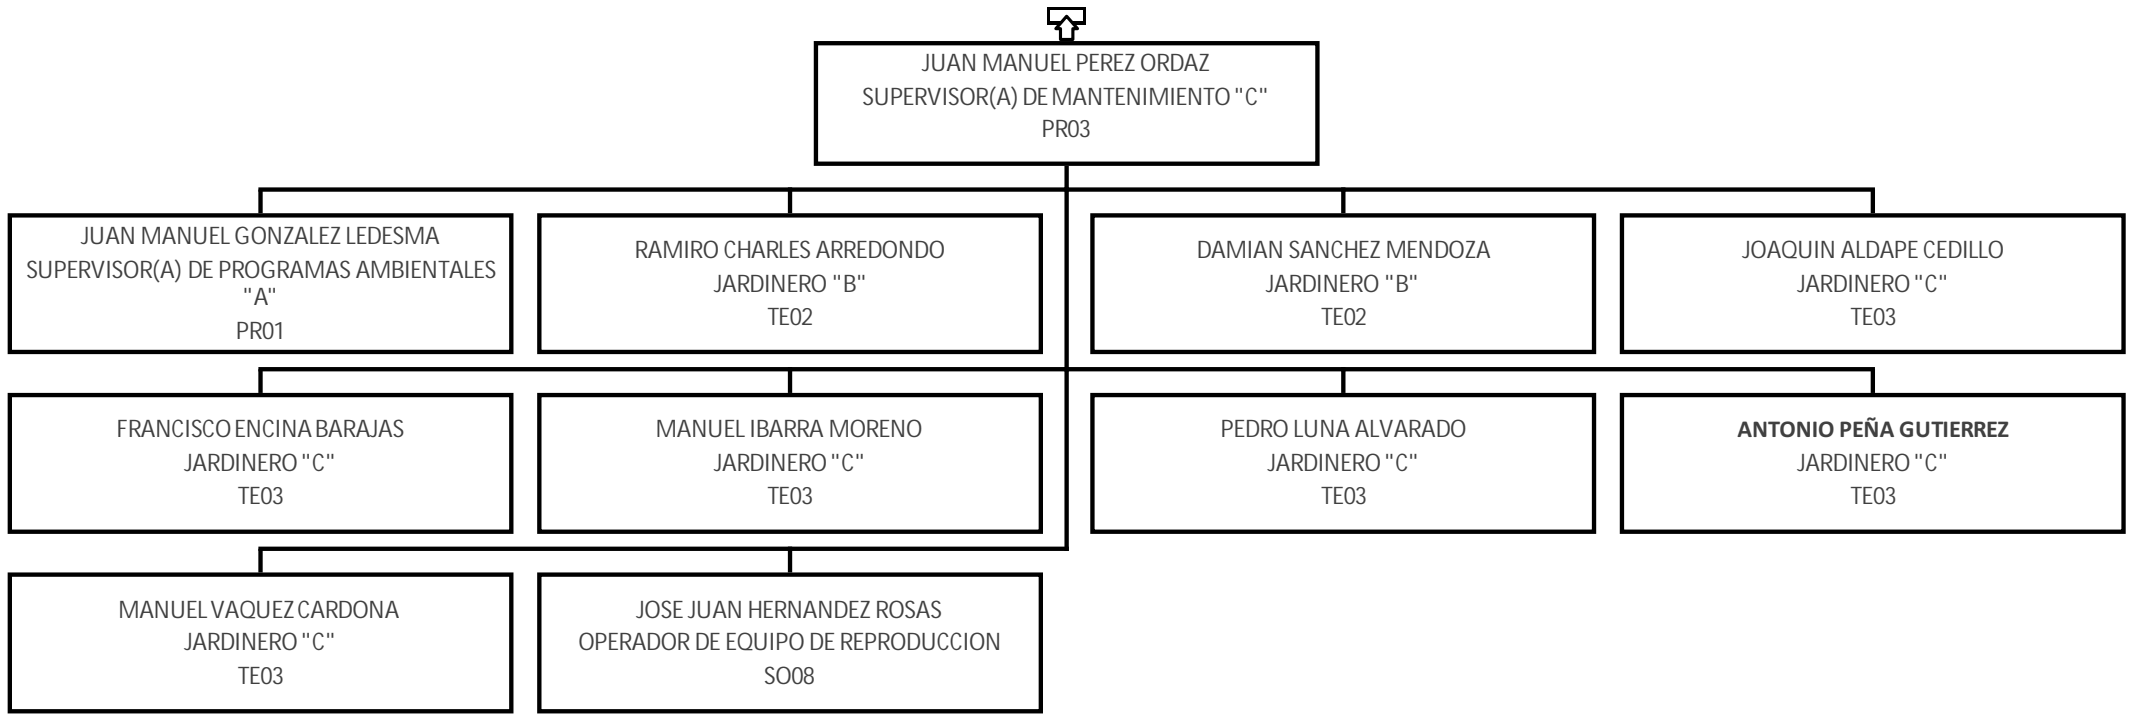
JUAN MANUEL PEREZ ORDAZ
SUPERVISOR(A) DE MANTENIMIENTO "C"
PR03

JUAN MANUEL GONZALEZ LEDESMA
SUPERVISOR(A) DE PROGRAMAS AMBIENTALES "A"
PR01

RAMIRO CHARLES ARREDONDO
JARDINERO "B"
TE02

DAMIAN SANCHEZ MENDOZA
JARDINERO "B"
TE02

JOAQUIN ALDAPE CEDILLO
JARDINERO "C"
TE03

FRANCISCO ENCINA BARAJAS
JARDINERO "C"
TE03

MANUEL IBARRA MORENO
JARDINERO "C"
TE03

PEDRO LUNA ALVARADO
JARDINERO "C"
TE03

ANTONIO PEÑA GUTIERREZ
JARDINERO "C"
TE03

MANUEL VAQUEZ CARDONA
JARDINERO "C"
TE03

JOSE JUAN HERNANDEZ ROSAS
OPERADOR DE EQUIPO DE REPRODUCCION
SO08